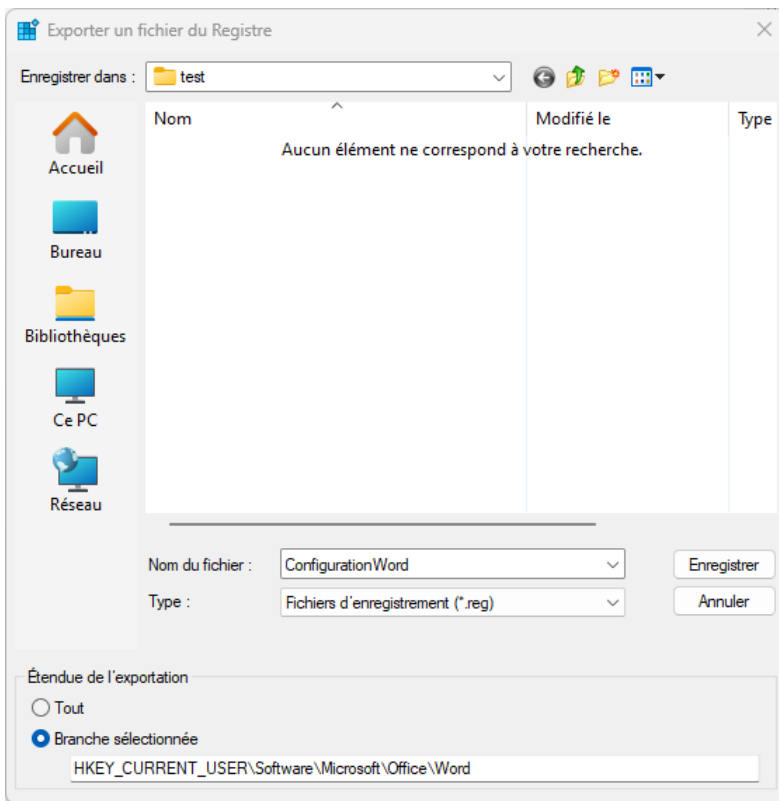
Exporter un fichier du Registre

Enregistrer dans : test

Accueil
Bureau
Bibliothèques
Ce PC
Réseau

| Nom | Modifié le | Type |
|---|---|---|

Aucun élément ne correspond à votre recherche.

Nom du fichier : ConfigurationWord
Type : Fichiers d'enregistrement (*.reg)

Enregistrer
Annuler

Étendue de l'exportation
Tout
Branche sélectionnée
HKEY_CURRENT_USER\Software\Microsoft\Office\Word